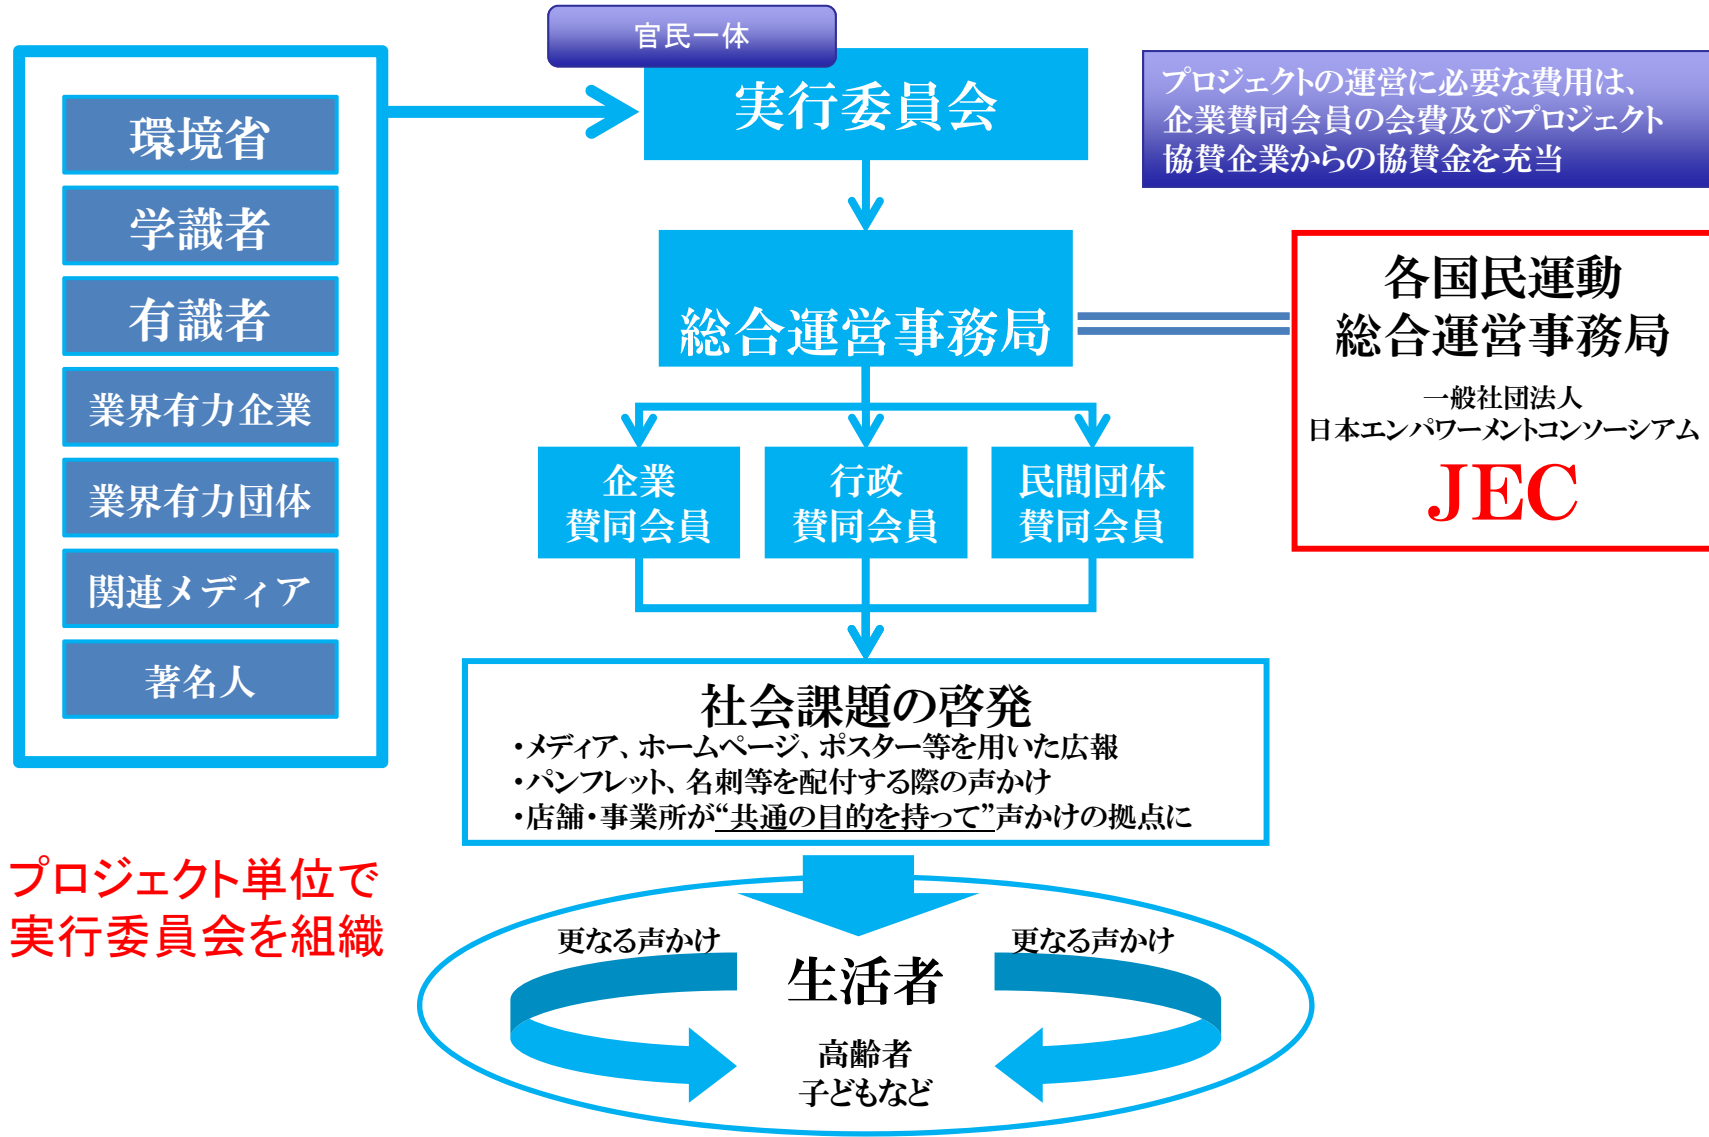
環境省
学識者
有識者
業界有力企業
業界有力団体
関連メディア
著名人

官民一体
実行委員会

プロジェクトの運営に必要な費用は、企業賛同会員の会費及びプロジェクト協賛企業からの協賛金を充当

総合運営事務局

各国民運動
総合運営事務局
一般社団法人
日本エンパワーメントコンソーシアム
JEC

企業
賛同会員

行政
賛同会員

民間団体
賛同会員

社会課題の啓発
・メディア、ホームページ、ポスター等を用いた広報
・パンフレット、名刺等を配付する際の声かけ
・店舗・事業所が"共通の目的を持って"声かけの拠点に

プロジェクト単位で
実行委員会を組織

更なる声かけ
更なる声かけ
生活者
高齢者
子どもなど